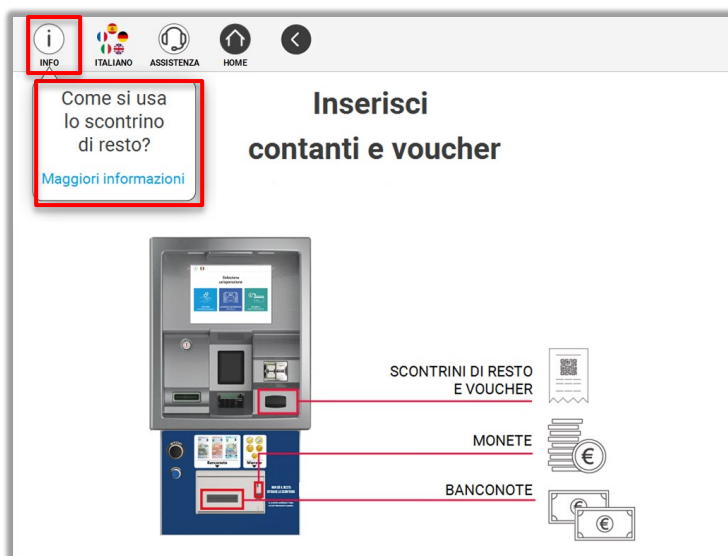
INFO
ITALIANO
ASSISTENZA
HOME

Come si usa lo scontrino di resto?

Maggiori informazioni

Inserisci contanti e voucher

Seleziona un'operazione

Banconote
Monete

SCONTRINI DI RESTO E VOUCHER

MONETE

BANCONOTE